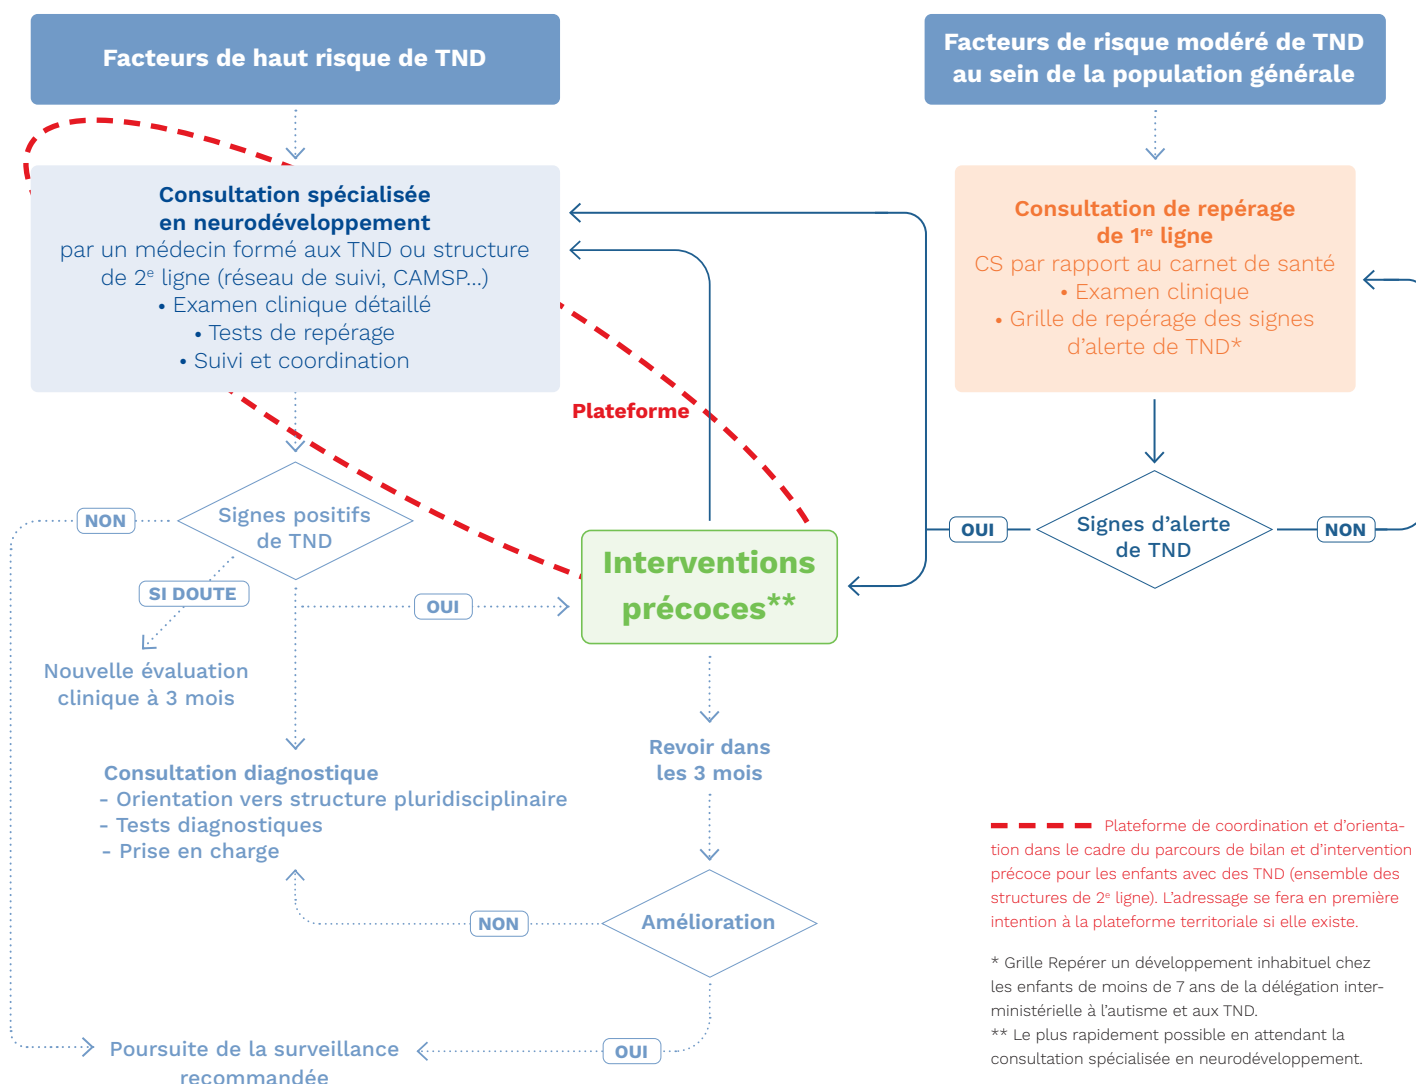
Facteurs de haut risque de TND

Facteurs de risque modéré de TND au sein de la population générale

Consultation spécialisée en neurodéveloppement
par un médecin formé aux TND ou structure de 2$^{e}$ ligne (réseau de suivi, CAMSP...)
• Examen clinique détaillé
• Tests de repérage
• Suivi et coordination

Consultation de repérage de 1$^{re}$ ligne
CS par rapport au carnet de santé
• Examen clinique
• Grille de repérage des signes d'alerte de TND*

Plateforme

NON

Signes positifs de TND

SI DOUTE

OUI

Interventions précoces**

OUI

Signes d'alerte de TND

NON

Nouvelle évaluation clinique à 3 mois

Revoir dans les 3 mois

Consultation diagnostique
- Orientation vers structure pluridisciplinaire
- Tests diagnostiques
- Prise en charge

NON

Amélioration

OUI

Poursuite de la surveillance recommandée

Plateforme de coordination et d'orientation dans le cadre du parcours de bilan et d'intervention précoce pour les enfants avec des TND (ensemble des structures de 2$^{e}$ ligne). L'adressage se fera en première intention à la plateforme territoriale si elle existe.

* Grille Repérer un développement inhabituel chez les enfants de moins de 7 ans de la délégation interministérielle à l'autisme et aux TND.
** Le plus rapidement possible en attendant la consultation spécialisée en neurodéveloppement.